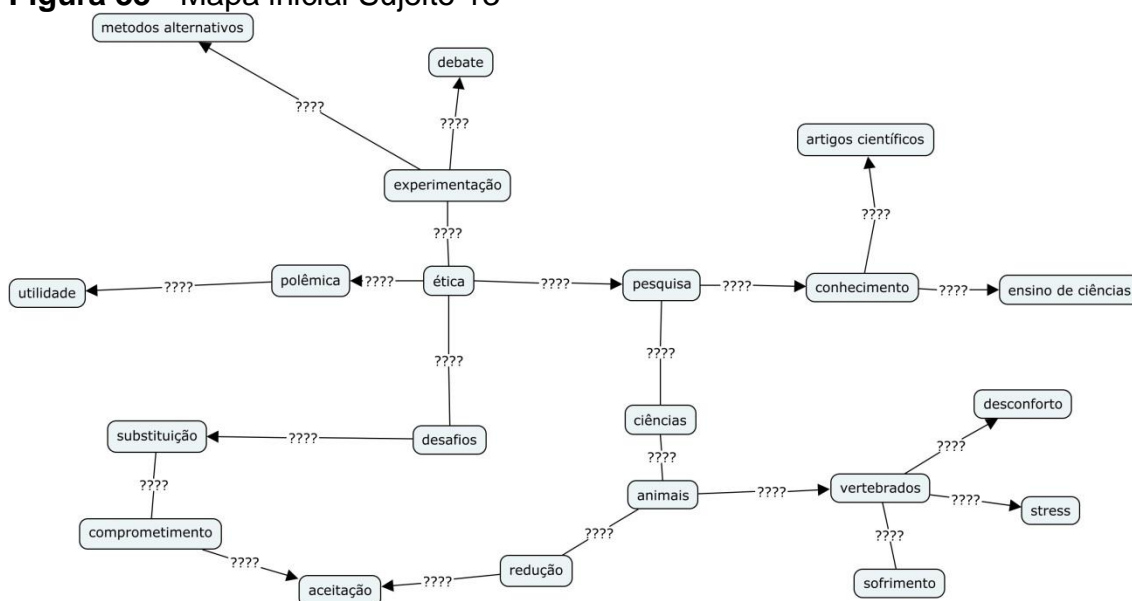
Figura 63 – Mapa Inicial Sujeito 15

metodos alternativos

debate

????

????

experimentação

????

utilidade

????

polêmica

????

ética

????

pesquisa

????

conhecimento

????

ensino de ciências

artigos científicos

????

????

????

ciências

????

desafios

????

substituição

????

comprometimento

????

aceitação

????

redução

????

animais

????

vertebrados

????

desconforto

????

stress

????

sofrimento